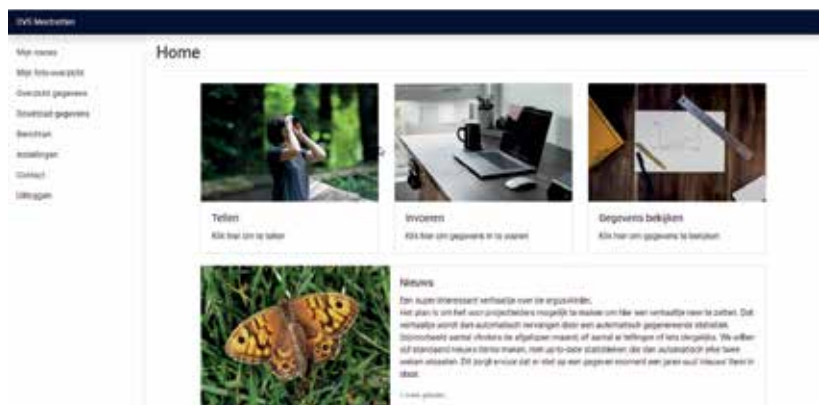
DVS Meetstation

Mijn nieuws
Mijn foto-overzicht
Overzicht gegevens
Download gegevens
Berichten
Instellingen
Contact
Uitloggen

Home

Tellen
Klik hier om te tellen

Invoeren
Klik hier om gegevens in te voeren

Gegevens bekijken
Klik hier om gegevens te bekijken

Nieuws
Een super interessant verhaaltje over de ergouvlinder.
Het plan is om het voor projectleiders mogelijk te maken om hier een verhaaltje neer te zetten. Dat verhaaltje wordt dan automatisch vervangen door een automatisch gegenereerde statistiek. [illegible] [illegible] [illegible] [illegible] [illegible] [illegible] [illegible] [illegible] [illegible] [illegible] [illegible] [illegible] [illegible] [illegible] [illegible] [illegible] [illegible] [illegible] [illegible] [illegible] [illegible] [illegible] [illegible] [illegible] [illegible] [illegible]

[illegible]